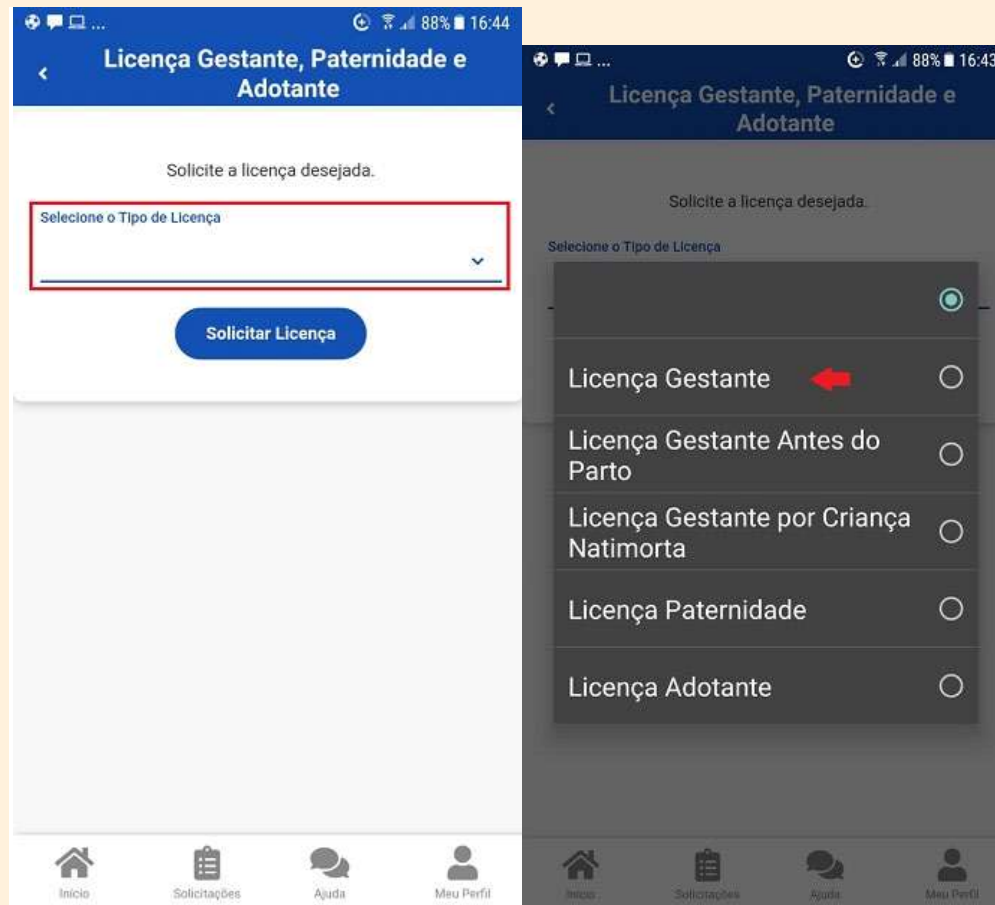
88% 16:44

Licença Gestante, Paternidade e Adotante

Solicite a licença desejada.

Selecione o Tipo de Licença

Solicitar Licença

Início Solicitações Ajuda Meu Perfil

88% 16:43

Licença Gestante, Paternidade e Adotante

Solicite a licença desejada.

Selecione o Tipo de Licença

Licença Gestante

Licença Gestante Antes do Parto

Licença Gestante por Criança Natimorta

Licença Paternidade

Licença Adotante

Início Solicitações Ajuda Meu Perfil